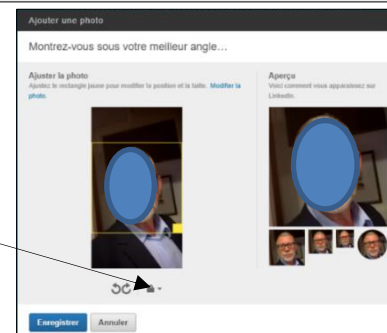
Ajouter une photo

Montrez-vous sous votre meilleur angle…

Ajuster la photo
Ajustez le rectangle jaune pour modifier la position et la taille. Modifier la photo

Aperçu
Voici comment vous apparaissez sur LinkedIn.

Enregistrer
Annuler